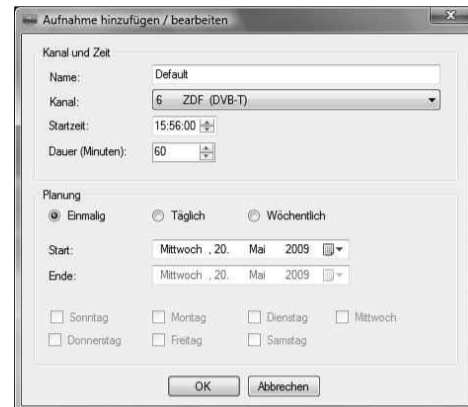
Aufnahme hinzufügen / bearbeiten

Kanal und Zeit

Name: Default

Kanal: 6 ZDF (DVB-T)

Startzeit: 15:56:00

Dauer (Minuten): 60

Planung

Einmalig Täglich Wöchentlich

Start: Mittwoch , 20. Mai 2009

Ende: Mittwoch , 20. Mai 2009

Sonntag Montag Dienstag Mittwoch

Donnerstag Freitag Samstag

OK Abbrechen